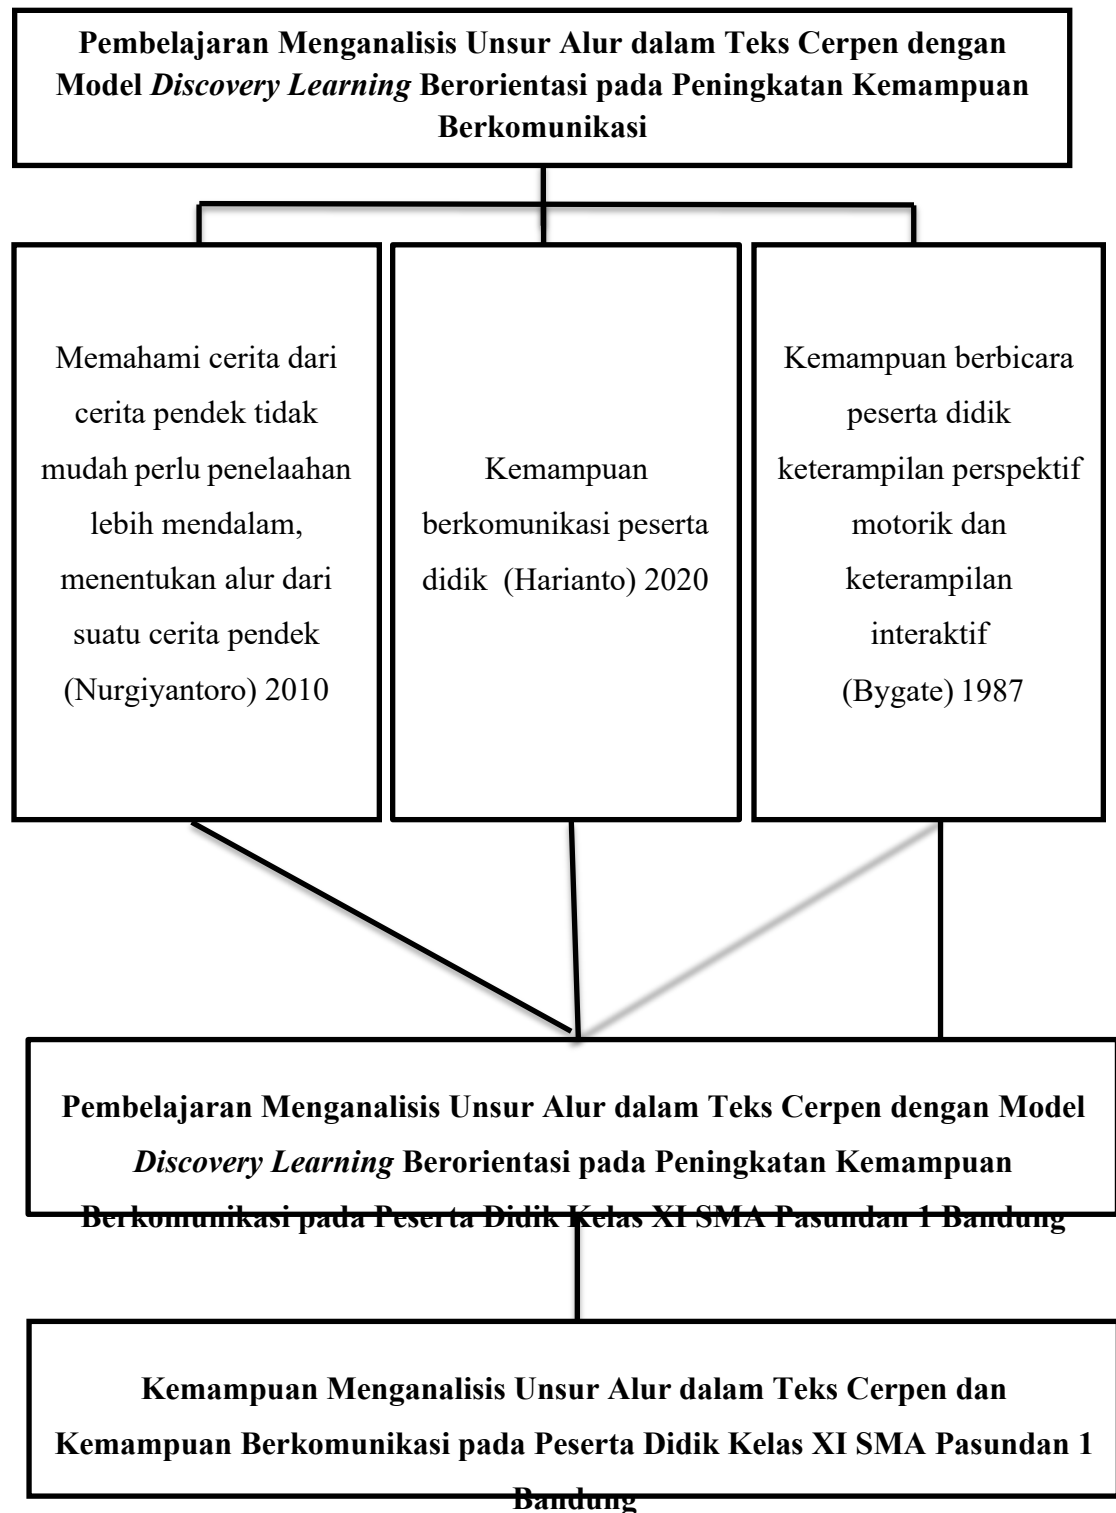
Pembelajaran Menganalisis Unsur Alur dalam Teks Cerpen dengan Model *Discovery Learning* Berorientasi pada Peningkatan Kemampuan Berkomunikasi

Memahami cerita dari cerita pendek tidak mudah perlu penelaahan lebih mendalam, menentukan alur dari suatu cerita pendek (Nurgiyantoro) 2010

Kemampuan berkomunikasi peserta didik (Harianto) 2020

Kemampuan berbicara peserta didik keterampilan perspektif motorik dan keterampilan interaktif (Bygate) 1987

Pembelajaran Menganalisis Unsur Alur dalam Teks Cerpen dengan Model *Discovery Learning* Berorientasi pada Peningkatan Kemampuan Berkomunikasi pada Peserta Didik Kelas XI SMA Pasundan 1 Bandung

Kemampuan Menganalisis Unsur Alur dalam Teks Cerpen dan Kemampuan Berkomunikasi pada Peserta Didik Kelas XI SMA Pasundan 1 Bandung